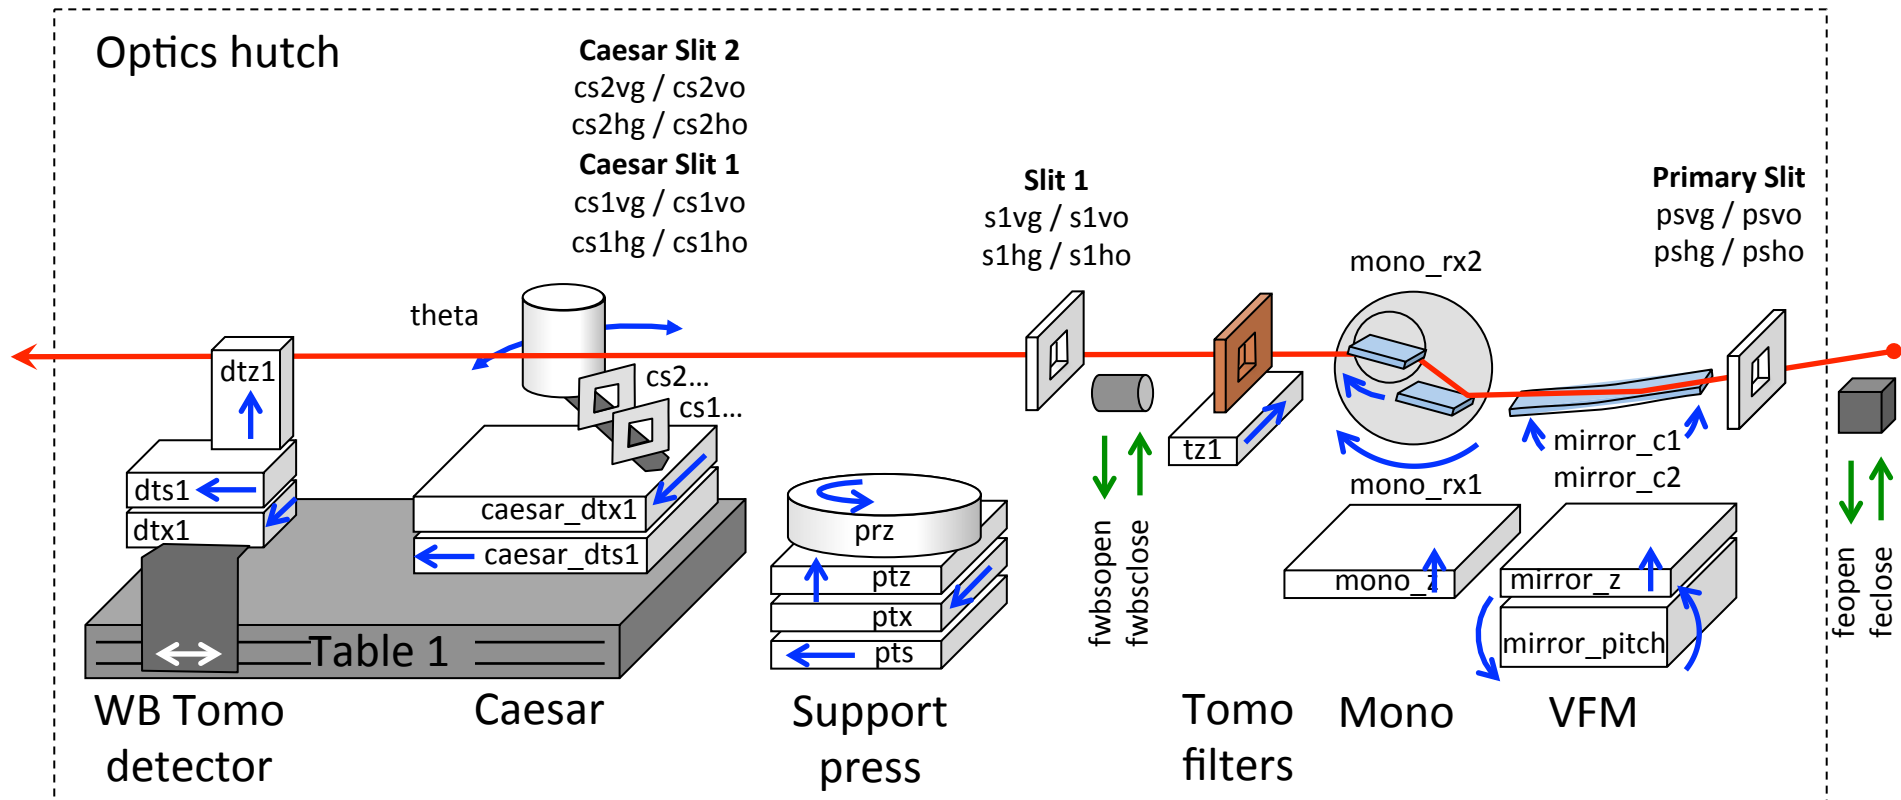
Optics hutch

Caesar Slit 2
cs2vg / cs2vo
cs2hg / cs2ho
Caesar Slit 1
cs1vg / cs1vo
cs1hg / cs1ho

Slit 1
s1vg / s1vo
s1hg / s1ho

Primary Slit
psvg / psvo
pshg / psho

mono_rx2

theta

dtz1

cs2...
cs1...

dts1
dtx1

caesar_dtx1
caesar_dts1

prz
ptz
ptx
pts

Table 1

fwbsopen
fwbsclose

tz1

mono_rx1

mirror_c1
mirror_c2

mono_z

mirror_z

mirror_pitch

feopen
feclose

WB Tomo detector

Caesar

Support press

Tomo filters

Mono

VFM